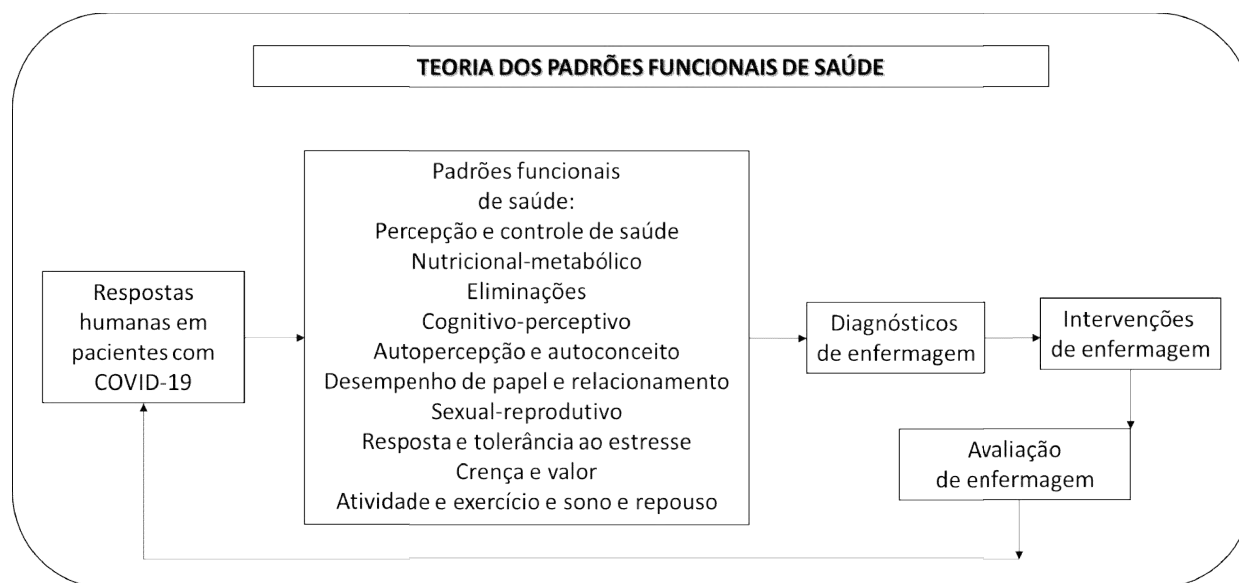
TEORIA DOS PADRÕES FUNCIONAIS DE SAÚDE

Respostas humanas em pacientes com COVID-19

Padrões funcionais de saúde:
Percepção e controle de saúde
Nutricional-metabólico
Eliminações
Cognitivo-perceptivo
Autopercepção e autoconceito
Desempenho de papel e relacionamento
Sexual-reprodutivo
Resposta e tolerância ao estresse
Crença e valor
Atividade e exercício e sono e repouso

Diagnósticos de enfermagem

Intervenções de enfermagem

Avaliação de enfermagem